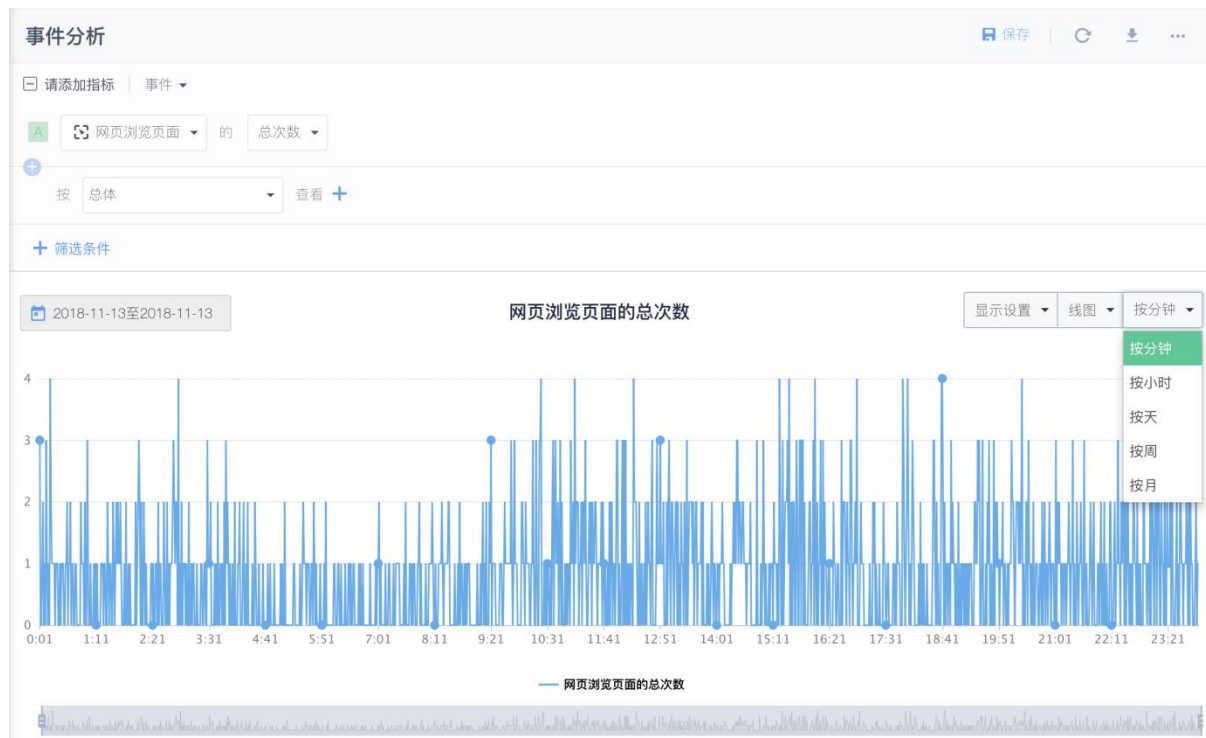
事件分析

保存

请添加指标 | 事件

A 网页浏览页面 的 总次数

按 总体 查看 +

+ 筛选条件

2018-11-13至2018-11-13

网页浏览页面的总次数

显示设置 线图 按分钟

按分钟
按小时
按天
按周
按月

4
3
2
1
0

0:01 1:11 2:21 3:31 4:41 5:51 7:01 8:11 9:21 10:31 11:41 12:51 14:01 15:11 16:21 17:31 18:41 19:51 21:01 22:11 23:21

网页浏览页面的总次数